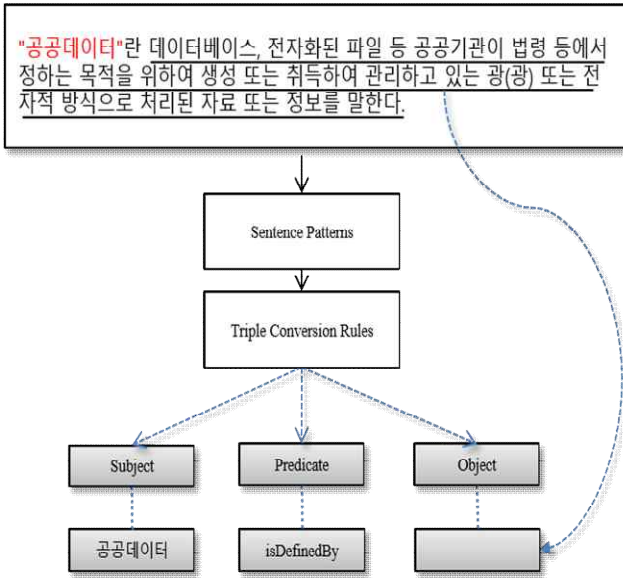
"공공데이터"란 데이터베이스, 전자화된 파일 등 공공기관이 법령 등에서 정하는 목적을 위하여 생성 또는 취득하여 관리하고 있는 광(광) 또는 전자적 방식으로 처리된 자료 또는 정보를 말한다.

Sentence Patterns

Triple Conversion Rules

Subject

Predicate

Object

공공데이터

isDefinedBy